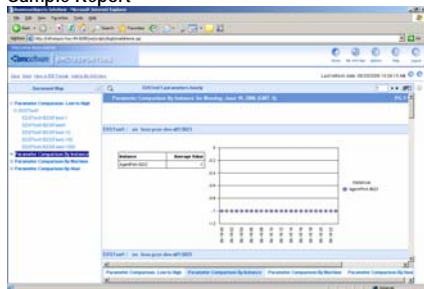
Sample Report

Document Map

Parameter Comparison: Low to High

Parameter Comparison By Instance

Parameter Comparison By Machine

Parameter Comparison By Hour

Parameter Comparison By Instance for Monday, June 19, 2006 (GMT-5)

| Instance | Average Value |
|---|---|
| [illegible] | |

Instance

Parameter Comparison: Low to High

Parameter Comparison By Instance

Parameter Comparison By Machine

Parameter Comparison By Hour

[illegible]